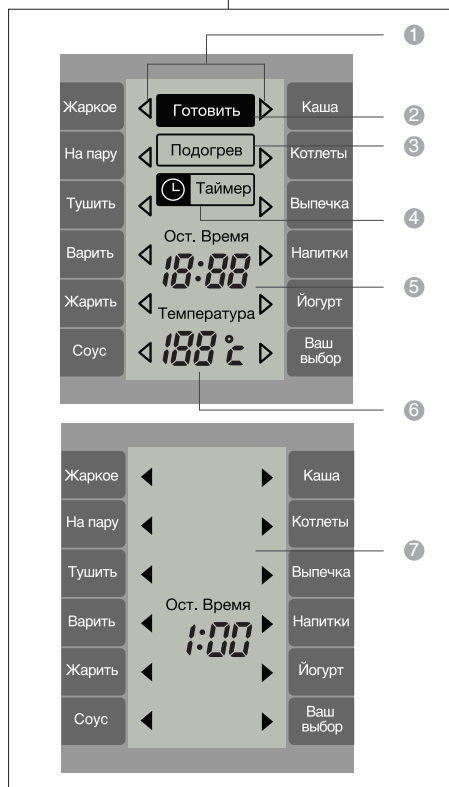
1

Жаркое
Готовить
Каша
2

На пару
Подогрев
Котлеты
3

Тушить
Таймер
Выпечка
4

Варить
Ост. Время
18:88
Напитки
5

Жарить
Температура
Йогурт

Соус
188 °C
Ваш выбор
6

Жаркое
Каша

На пару
Котлеты
7

Тушить
Выпечка

Варить
Ост. Время
1:00
Напитки

Жарить
Йогурт

Соус
Ваш выбор